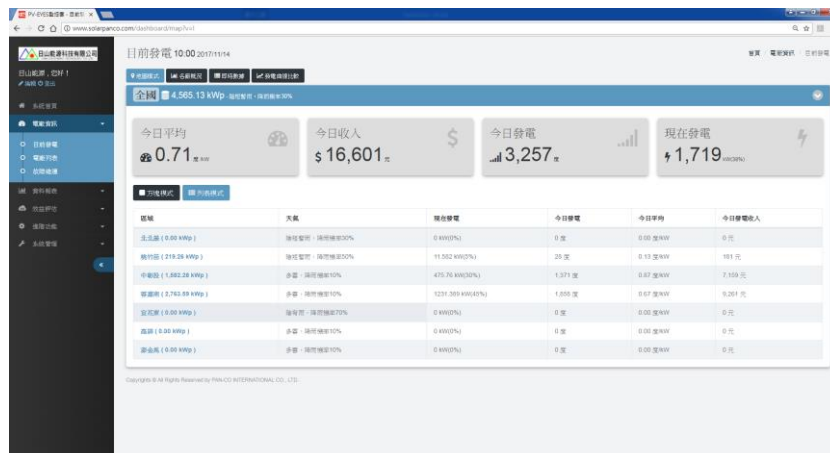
PV-EVIS監控畫面 - 首頁 ×

www.solarpanco.com/dashboard/map?v=1

日山能源科技有限公司

日山能源，您好！
編輯 登出

系統首頁
電廠資訊
目前發電
電廠列表
故障維護
資料報表
效益評估
進階功能
系統管理

目前發電 10:00 2017/11/14

首頁 / 電廠資訊 / 目前發電

地圖模式 | 各廠概況 | 即時數據 | 發電趨勢比較

全國 4,565.13 kWp 陰時多雲，降雨機率30%

今日平均
0.71 度/kW

今日收入
$ 16,601 元

今日發電
3,257 度

現在發電
1,719 kW(38%)

列塊模式 | 列表模式

| 區域 | 天氣 | 現在發電 | 今日發電 | 今日平均 | 今日發電收入 |
|---|---|---|---|---|---|
| 北北基 ( 0.00 kWp ) | 陰有雷雨，降雨機率30% | 0 kW(0%) | 0 度 | 0.00 度/kW | 0 元 |
| 桃竹苗 ( 219.26 kWp ) | 陰有雷雨，降雨機率50% | 11.562 kW(5%) | 25 度 | 0.13 度/kW | 161 元 |
| 中彰投 ( 1,582.28 kWp ) | 多雲，降雨機率10% | 470.76 kW(30%) | 1,371 度 | 0.87 度/kW | 7,159 元 |
| 雲嘉南 ( 2,763.59 kWp ) | 多雲，降雨機率10% | 1231.365 kW(45%) | 1,855 度 | 0.67 度/kW | 9,281 元 |
| 宜花東 ( 0.00 kWp ) | 陰有雨，降雨機率70% | 0 kW(0%) | 0 度 | 0.00 度/kW | 0 元 |
| 高屏 ( 0.00 kWp ) | 多雲，降雨機率10% | 0 kW(0%) | 0 度 | 0.00 度/kW | 0 元 |
| 澎金馬 ( 0.00 kWp ) | 多雲，降雨機率10% | 0 kW(0%) | 0 度 | 0.00 度/kW | 0 元 |

Copyrights © All Rights Reserved by PAN-CO INTERNATIONAL CO., LTD.